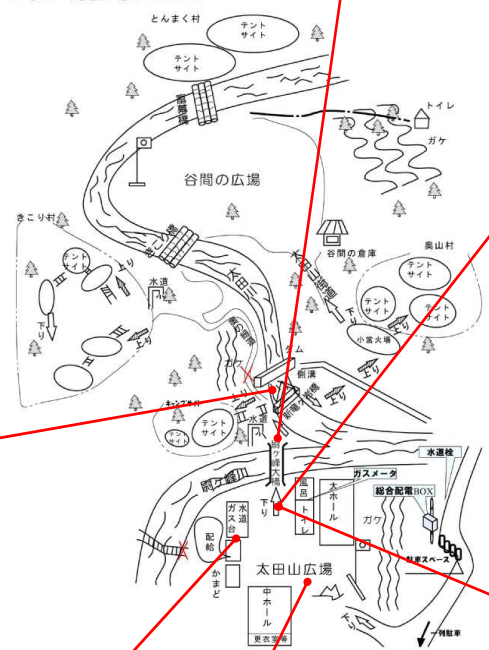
とんまく村

テントサイト

テントサイト

高善橋

トイレ

ガケ

谷間の広場

きこり村

テントサイト

上り

水道

下り

太田川

谷間の倉庫

奥山村

テントサイト

テントサイト

テントサイト

下り

上り

小宮火場

ガケ

ダム

側溝

上り

キャンプサイト

テントサイト

水道

トイレ

細ヶ谷大橋

水道栓

ガスメータ

総合配電BOX

風呂

大ホール

トイレ

ガケ

下り

水道

ガス台

配給

かまど

太田山広場

駐車スペース

中ホール

更衣室等

下り

一列駐車